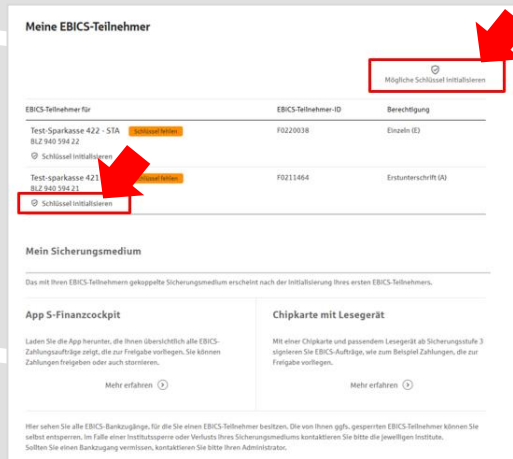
Meine EBICS-Teilnehmer

Mögliche Schlüssel initialisieren

| EBICS-Teilnehmer für | EBICS-Teilnehmer-ID | Berechtigung |
|---|---|---|
| Test-Sparkasse 422 - STA Schlüssel fehlen BLZ 940 594 22 Schlüssel initialisieren | F0220038 | Einzeln (E) |
| Test-sparkasse 421 Schlüssel fehlen BLZ 940 594 21 Schlüssel initialisieren | F0211464 | Erstunterschrift (A) |

Mein Sicherungsmedium

Das mit Ihren EBICS-Teilnehmern gekoppelte Sicherungsmedium erscheint nach der Initialisierung Ihres ersten EBICS-Teilnehmers.

App S-Finanzcockpit

Laden Sie die App herunter, die Ihnen übersichtlich alle EBICS-Zahlungsaufträge zeigt, die zur Freigabe vorliegen. Sie können Zahlungen freigeben oder auch stornieren.

Mehr erfahren

Chipkarte mit Lesegerät

Mit einer Chipkarte und passendem Lesegerät ab Sicherungsstufe 3 signieren Sie EBICS-Aufträge, wie zum Beispiel Zahlungen, die zur Freigabe vorliegen.

Mehr erfahren

Hier sehen Sie alle EBICS-Bankzugänge, für die Sie einen EBICS-Teilnehmer besitzen. Die von Ihnen ggfs. gesperrten EBICS-Teilnehmer können Sie selbst entsperren. Im Falle einer Institutssperre oder Verlusts Ihres Sicherungsmediums kontaktieren Sie bitte die jeweiligen Institute. Sollten Sie einen Bankzugang vermissen, kontaktieren Sie bitte Ihren Administrator.